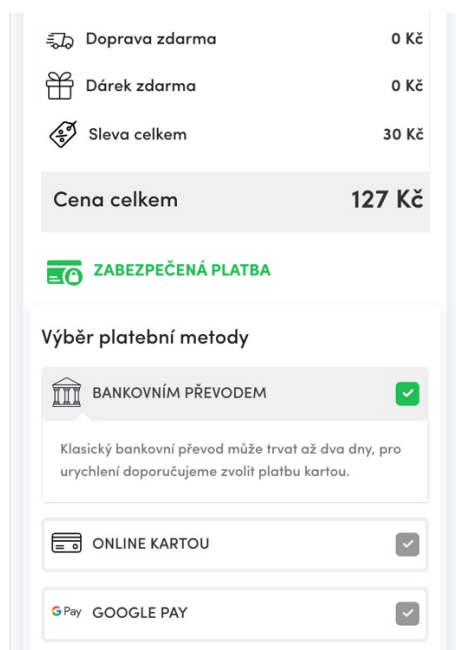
Doprava zdarma 0 Kč

Dárek zdarma 0 Kč

Sleva celkem 30 Kč

Cena celkem 127 Kč

ZABEZPEČENÁ PLATBA

Výběr platební metody

BANKOVNÍM PŘEVODEM

Klasický bankovní převod může trvat až dva dny, pro urychlení doporučujeme zvolit platbu kartou.

ONLINE KARTOU

G Pay GOOGLE PAY